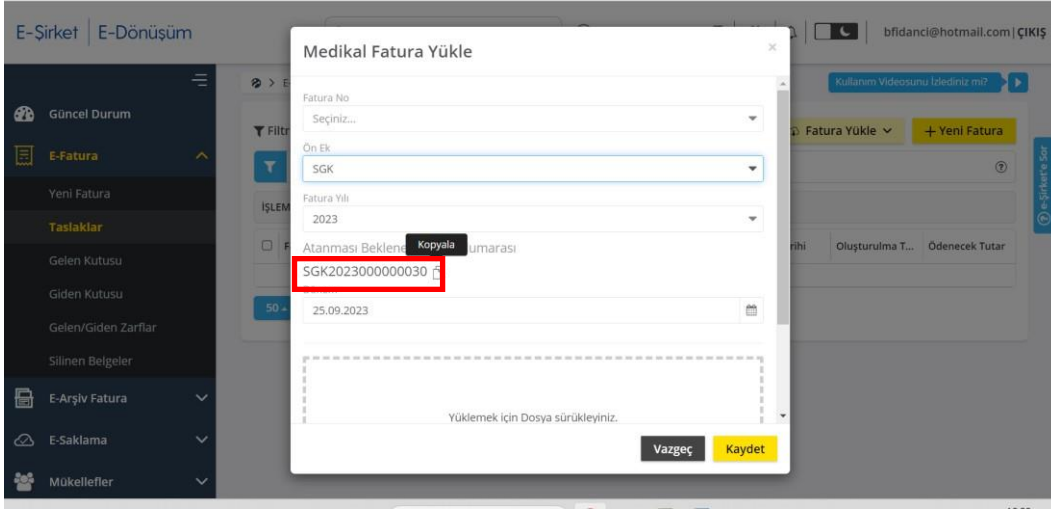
E-Şirket | E-Dönüşüm

bfidanci@hotmail.com | ÇIKIŞ

Güncel Durum
E-Fatura
Yeni Fatura
Taslaklar
Gelen Kutusu
Giden Kutusu
Gelen/Giden Zarflar
Silinen Belgeler
E-Arşiv Fatura
E-Saklama
Mükellefler

Kullanım Videosunu İzlediniz mi?

Fatura Yükle
+ Yeni Fatura

e-Şirket'e Sor

İŞLEM

rihi
Oluşturulma T...
Ödenecek Tutar

50

Medikal Fatura Yükle

×

Fatura No
Seçiniz...

Ön Ek
SGK

Fatura Yılı
2023

Atanması Beklene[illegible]umarası
Kopyala
SGK2023000000030

25.09.2023

Yüklemek için Dosya sürükleyiniz.

Vazgeç
Kaydet